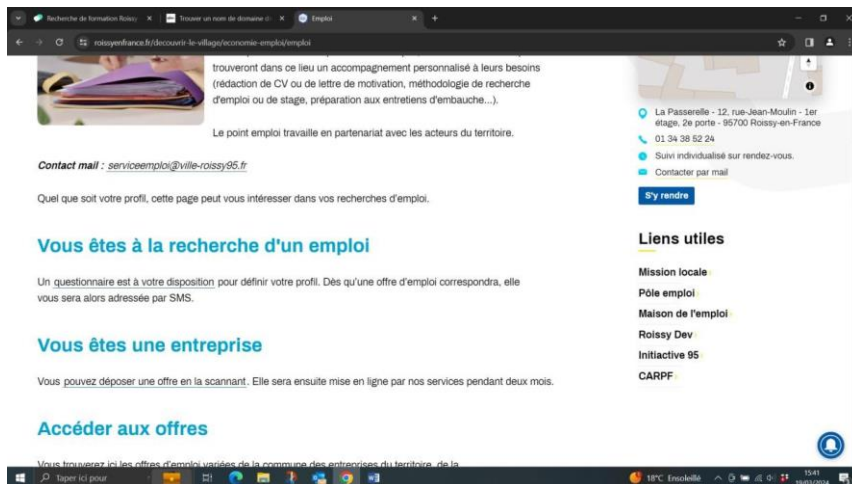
Recherche de formation Roissy | Trouver un nom de domaine | Emploi

roissyenfrance.fr/decouvrir-le-village/economie-emploi/emploi

trouveront dans ce lieu un accompagnement personnalisé à leurs besoins (rédaction de CV ou de lettre de motivation, méthodologie de recherche d'emploi ou de stage, préparation aux entretiens d'embauche...).

Le point emploi travaille en partenariat avec les acteurs du territoire.

Contact mail : serviceemploi@ville-roissy95.fr

Quel que soit votre profil, cette page peut vous intéresser dans vos recherches d'emploi.

Vous êtes à la recherche d'un emploi

Un questionnaire est à votre disposition pour définir votre profil. Dès qu'une offre d'emploi correspondra, elle vous sera alors adressée par SMS.

Vous êtes une entreprise

Vous pouvez déposer une offre en la scannant. Elle sera ensuite mise en ligne par nos services pendant deux mois.

Accéder aux offres

Vous trouverez ici les offres d'emploi variées de la commune des entreprises du territoire, de la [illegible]

La Passerelle - 12, rue-Jean-Moulin - 1er étage, 2e porte - 95700 Roissy-en-France

01 34 38 52 24

Suivi individualisé sur rendez-vous.

Contacter par mail

S'y rendre

Liens utiles

Mission locale

Pôle emploi

Maison de l'emploi

Roissy Dev

Initiactive 95

CARPF

Taper ici pour

18°C Ensoleillé

15:41
19/03/2024